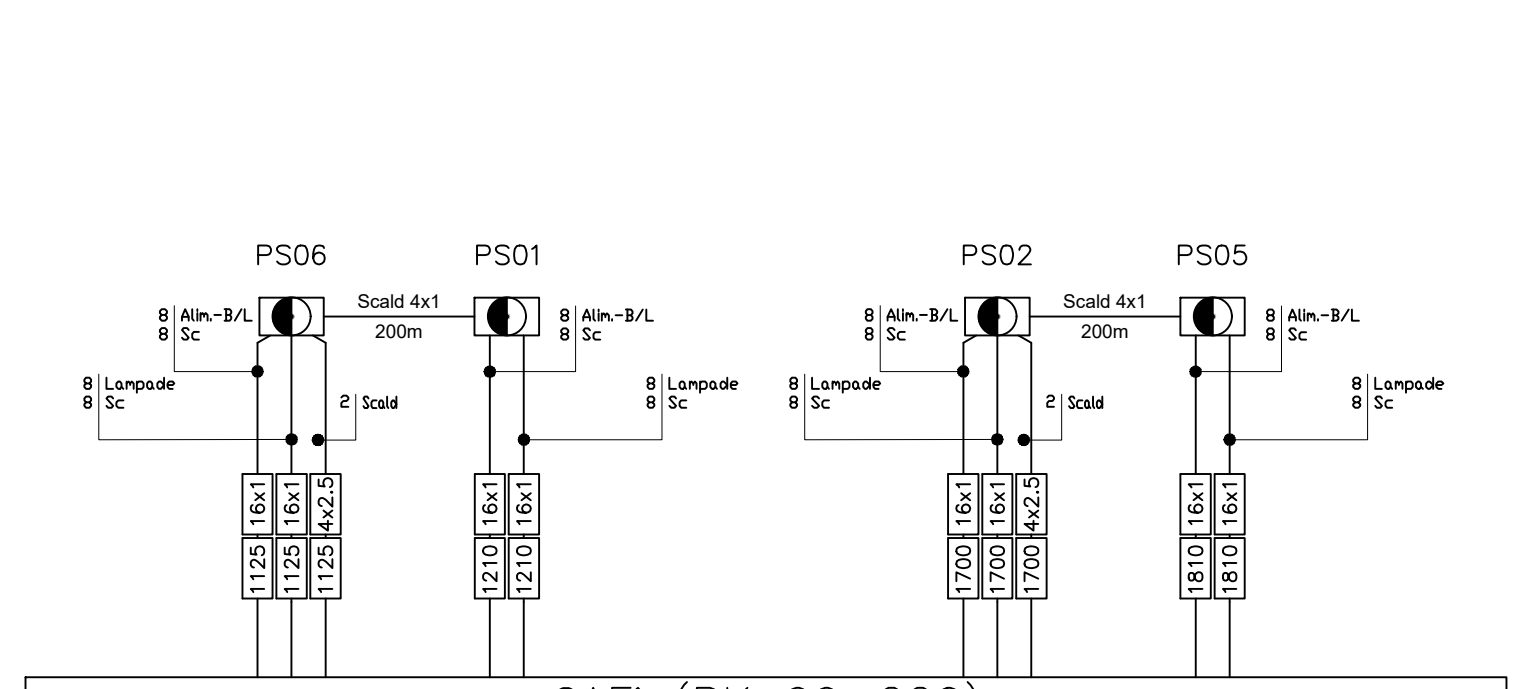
PS06

8 Alim.-B/L
8 Sc

Scald 4x1
200m

PS01

8 Alim.-B/L
8 Sc

8 Lampade
8 Sc

2 Scald

8 Lampade
8 Sc

16x1 16x1 4x2.5
1125 1125 1125

16x1 16x1
1210 1210

PS02

8 Alim.-B/L
8 Sc

Scald 4x1
200m

PS05

8 Alim.-B/L
8 Sc

8 Lampade
8 Sc

2 Scald

8 Lampade
8 Sc

16x1 16x1 4x2.5
1700 1700 1700

16x1 16x1
1810 1810

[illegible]